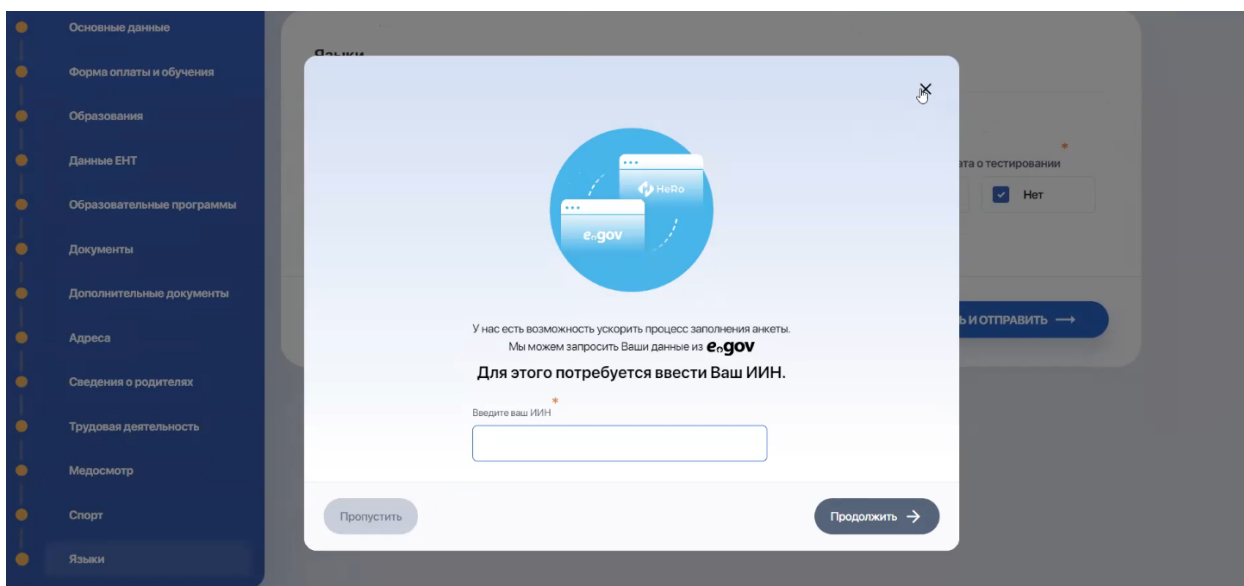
Основные данные
Форма оплаты и обучения
Образования
Данные ЕНТ
Образовательные программы
Документы
Дополнительные документы
Адреса
Сведения о родителях
Трудовая деятельность
Медосмотр
Спорт
Языки

Языки

ата о тестировании *
Нет

Ь И ОТПРАВИТЬ →

HeRo
egov

У нас есть возможность ускорить процесс заполнения анкеты.
Мы можем запросить Ваши данные из egov
Для этого потребуется ввести Ваш ИИН.

Введите ваш ИИН *

Пропустить
Продолжить →